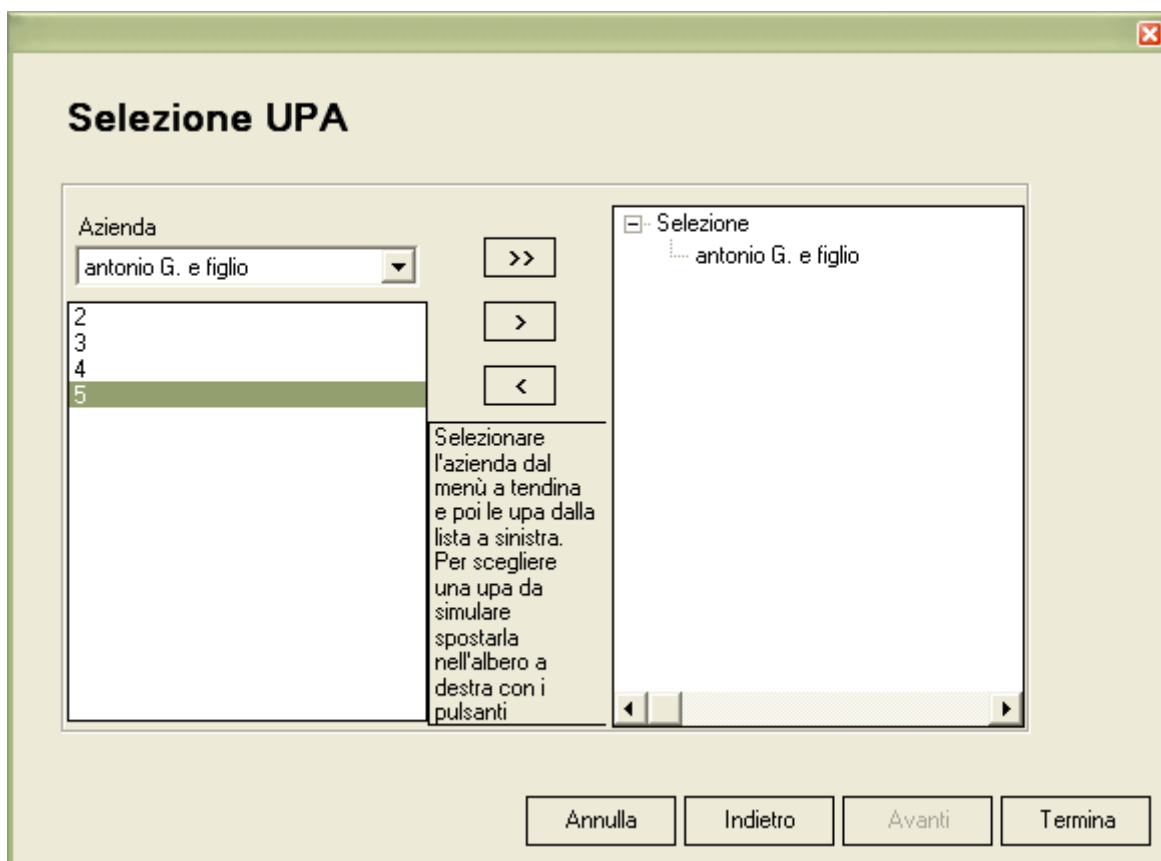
Selezione UPA

Azienda

antonio G. e figlio

2
3
4
5

>>

>

<

Selezionare l'azienda dal menù a tendina e poi le upa dalla lista a sinistra. Per scegliere una upa da simulare spostarla nell'albero a destra con i pulsanti

Selezione
antonio G. e figlio

Annulla

Indietro

Avanti

Termina